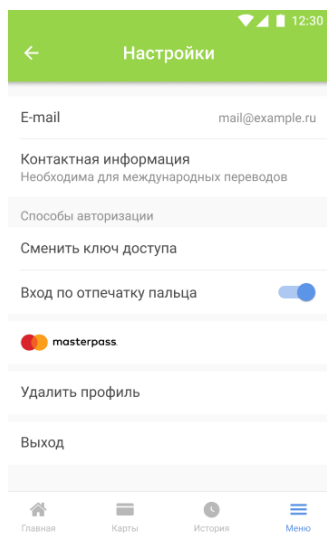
12:30

Настройки

E-mail
mail@example.ru

Контактная информация
Необходима для международных переводов

Способы авторизации

Сменить ключ доступа

Вход по отпечатку пальца

masterpass

Удалить профиль

Выход

Главная
Карты
История
Меню